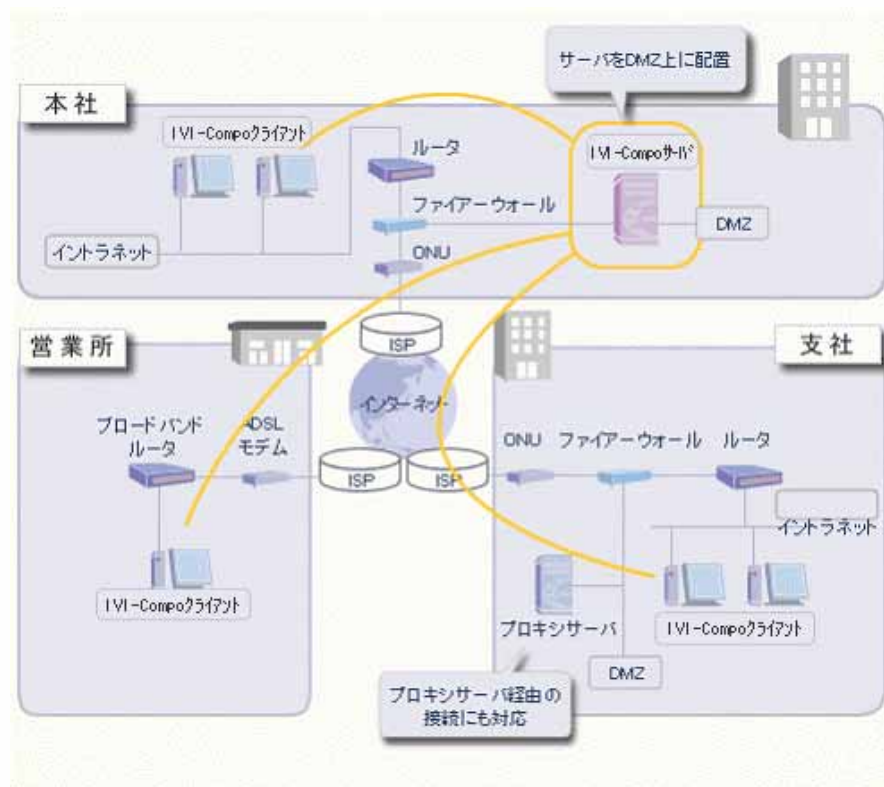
サーバをDMZ上に配置

本社

IVI-Compoクライアント

ルータ

IVI-Compoサーバ

ファイアーウォール

DMZ

イントラネット

ONU

ISP

営業所

支社

インターネット

ブロードバンドルータ

ADSLモデム

ISP

ISP

ONU

ファイアーウォール

ルータ

イントラネット

IVI-Compoクライアント

プロキシサーバ

IVI-Compoクライアント

DMZ

プロキシサーバ経由の接続にも対応